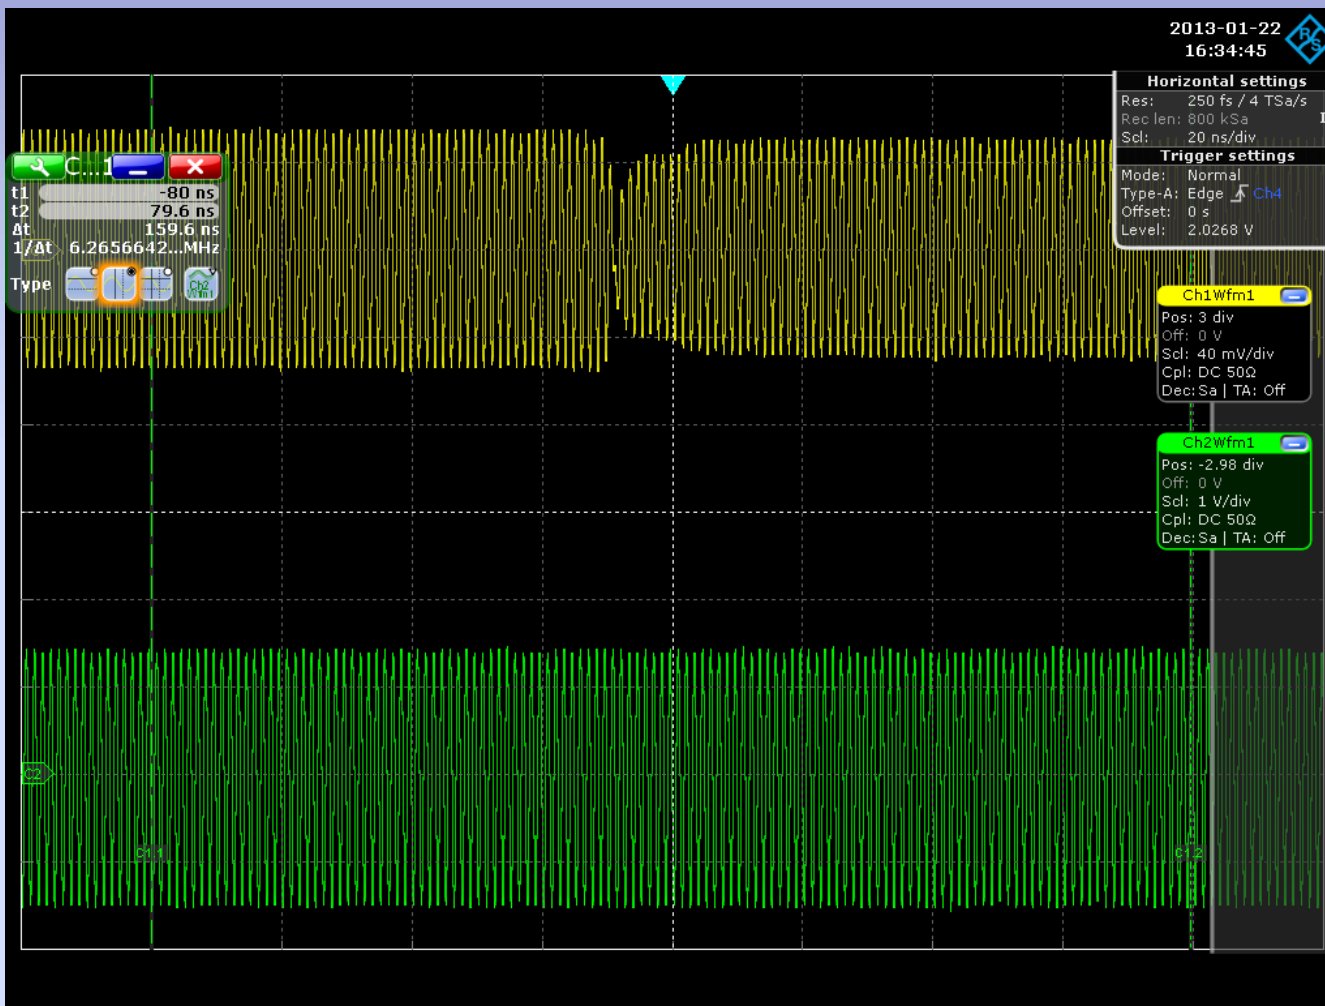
2013-01-22
16:34:45

C...1

t1 -80 ns
t2 79.6 ns
Δt 159.6 ns
1/Δt 6.2656642...MHz

Type

Ch2 Wfm1

Horizontal settings
Res: 250 fs / 4 TSa/s
Rec len: 800 kSa
Scl: 20 ns/div

Trigger settings
Mode: Normal
Type-A: Edge Ch4
Offset: 0 s
Level: 2.0268 V

Ch1Wfm1
Pos: 3 div
Off: 0 V
Scl: 40 mV/div
Cpl: DC 50Ω
Dec:Sa | TA: Off

Ch2Wfm1
Pos: -2.98 div
Off: 0 V
Scl: 1 V/div
Cpl: DC 50Ω
Dec:Sa | TA: Off

C2

C1.1

C1.2